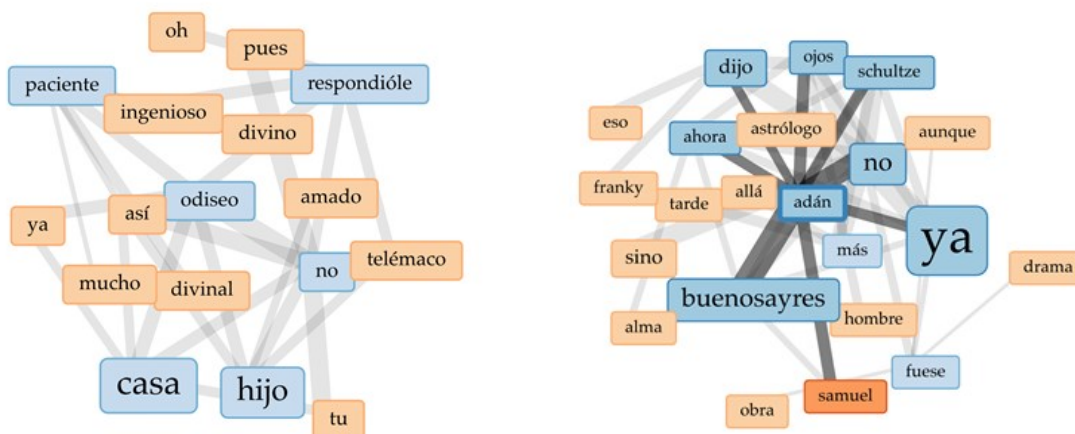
oh
pues
paciente
respondióle
ingenioso
divino
amado
odiseo
así
ya
telémaco
no
mucho
divinal
casa
hijo
tu

dijo
ojos
schultze
eso
ahora
astrólogo
aunque
no
franky
allá
tarde
adán
ya
sino
más
drama
buenosayres
hombre
alma
fuese
samuel
obra